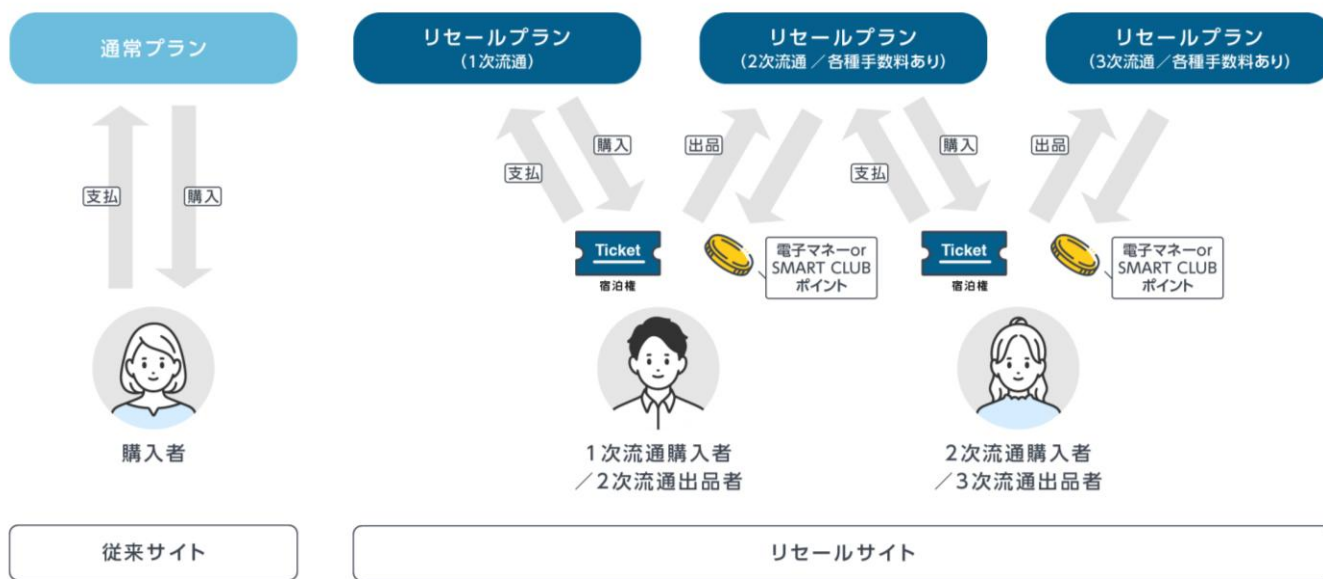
通常プラン

リセールプラン
(1次流通)

リセールプラン
(2次流通／各種手数料あり)

リセールプラン
(3次流通／各種手数料あり)

支払

購入

支払

購入

出品

支払

購入

出品

Ticket
宿泊権

電子マネーor SMART CLUB ポイント

Ticket
宿泊権

電子マネーor SMART CLUB ポイント

購入者

1次流通購入者
／2次流通出品者

2次流通購入者
／3次流通出品者

従来サイト

リセールサイト